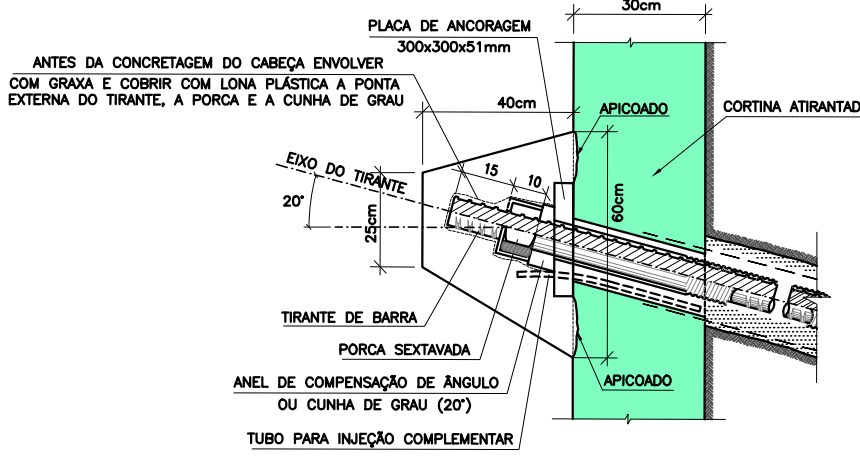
30cm

PLACA DE ANCORAGEM
300x300x51mm

ANTES DA CONCRETAGEM DO CABEÇA ENVOLVER COM GRAXA E COBRIR COM LONA PLÁSTICA A PONTA EXTERNA DO TIRANTE, A PORCA E A CUNHA DE GRAU

40cm

APICOADO

CORTINA ATIRANTAD

EIXO DO TIRANTE

15

10

20°

25cm

60cm

TIRANTE DE BARRA

PORCA SEXTAVADA

ANEL DE COMPENSAÇÃO DE ÂNGULO
OU CUNHA DE GRAU (20°)

APICOADO

TUBO PARA INJEÇÃO COMPLEMENTAR